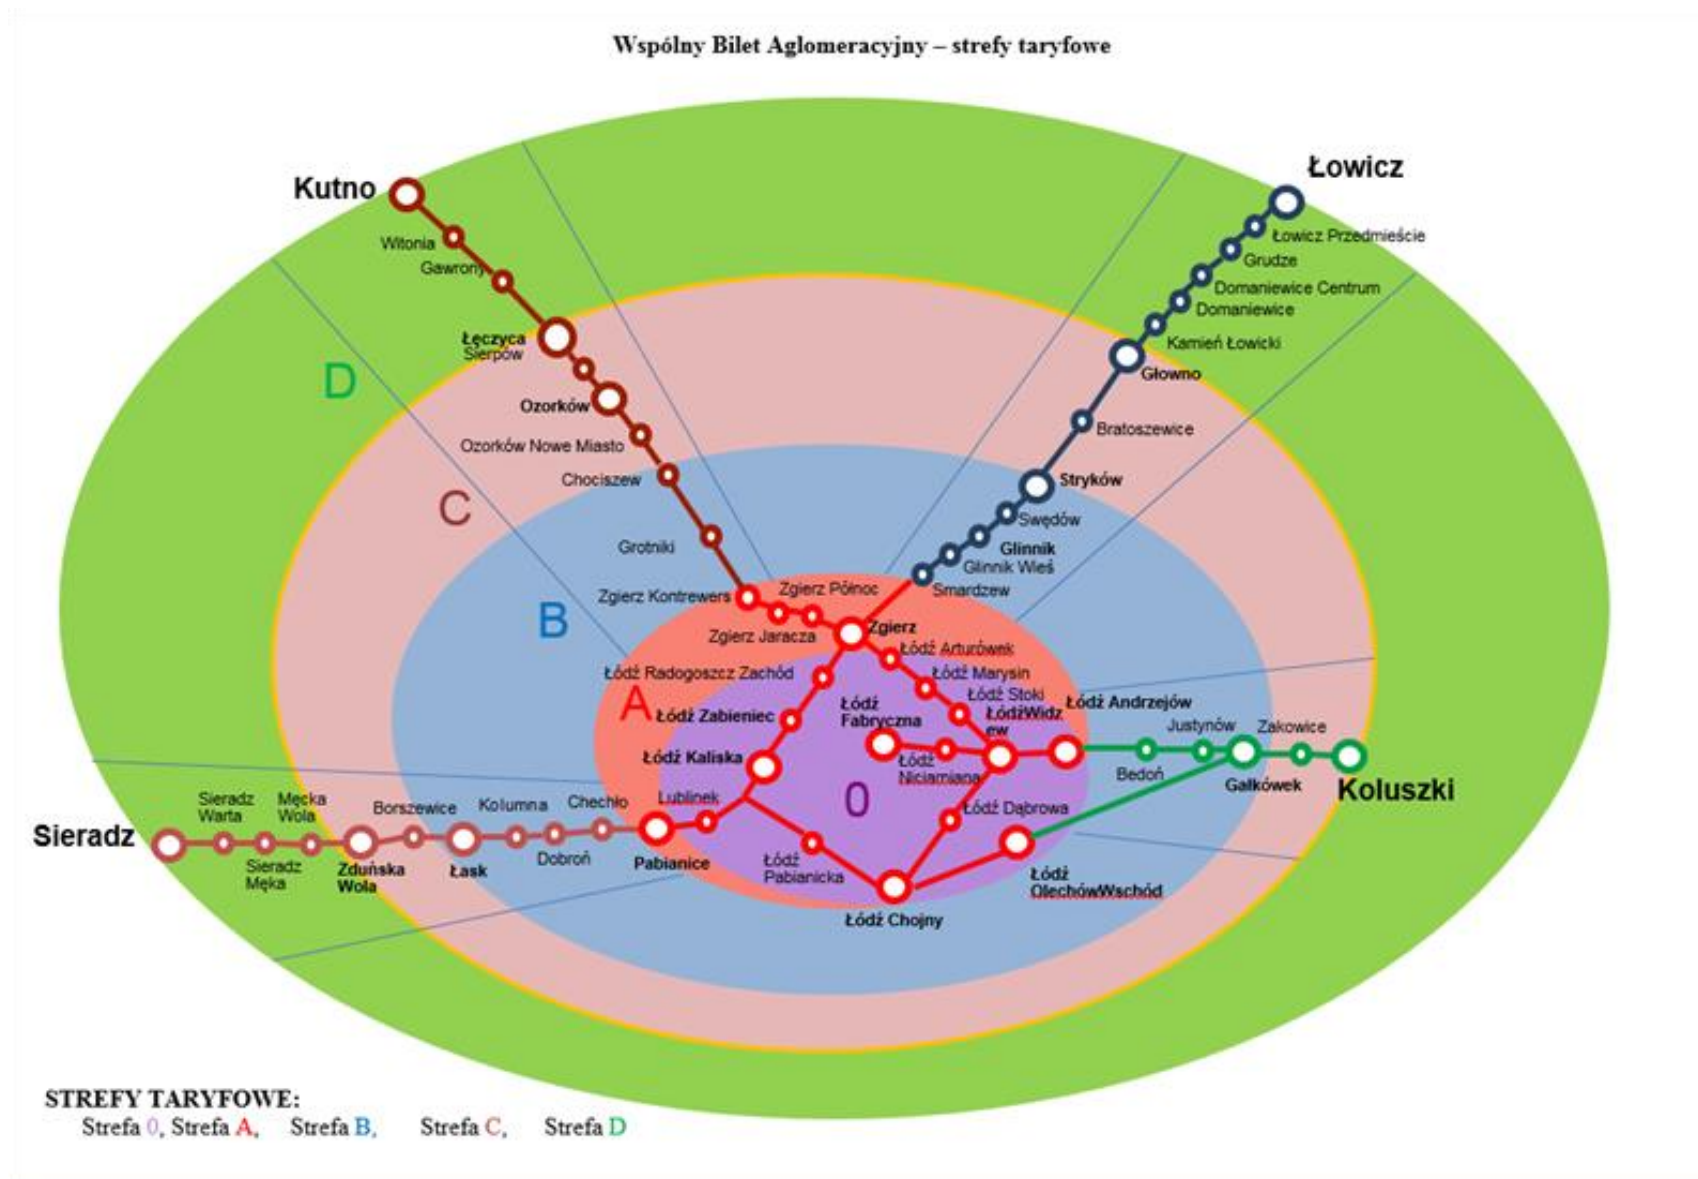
Wspólny Bilet Aglomeracyjny – strefy taryfowe

Kutno
Witonia
Gawrony
Łęczyca
Sierpów
Ozorków
Ozorków Nowe Miasto
Chociszew
Grotniki
Zgierz Kontrewers
Zgierz Północ
Zgierz Jaracza
Zgierz
Łowicz
Łowicz Przedmieście
Grudze
Domaniewice Centrum
Domaniewice
Kamień Łowicki
Głowno
Bratoszewice
Stryków
Swędów
Glinnik
Glinnik Wieś
Smardzew
D
C
B
A
0
Łódź Radogoszcz Zachód
Łódź Arturówek
Łódź Marysin
Łódź Stoki
Łódź Widzew
Łódź Andrzejów
Łódź Zabieniec
Łódź Fabryczna
Łódź Kaliska
Łódź Niciarniana
Justynów
Zakowice
Bedoń
Gałkówek
Koluszki
Łódź Dąbrowa
Sieradz
Sieradz Warta
Męcka Wola
Sieradz Męka
Borszewice
Zduńska Wola
Kolumna
Łask
Dobroń
Chechło
Lublinek
Pabianice
Łódź Pabianicka
Łódź Chojny
Łódź Olechów Wschód

STREFY TARYFOWE:
Strefa 0, Strefa A, Strefa B, Strefa C, Strefa D